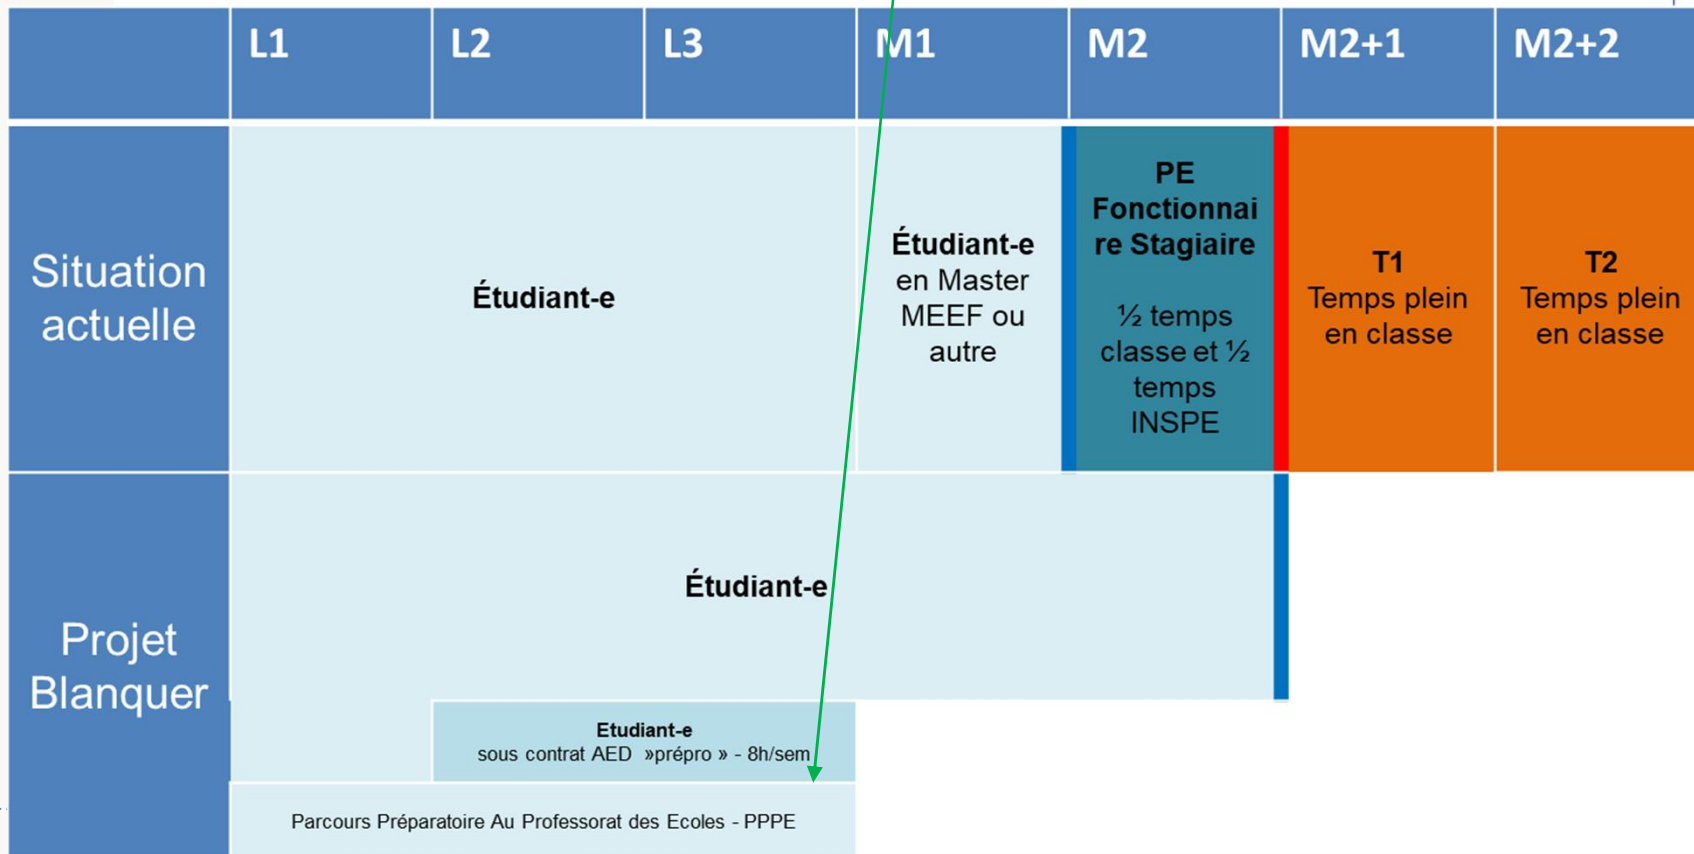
|  | L1 | L2 | L3 | M1 | M2 | M2+1 | M2+2 |
|---|---|---|---|---|---|---|---|
| Situation actuelle | Étudiant-e | | | Étudiant-e en Master MEEF ou autre | PE Fonctionnaire Stagiaire ½ temps classe et ½ temps INSPE | T1 Temps plein en classe | T2 Temps plein en classe |
| Projet Blanquer | Étudiant-e | | | | | | |
| | | Etudiant-e sous contrat AED »prépro » - 8h/sem | | | | | |
| | Parcours Préparatoire Au Professorat des Ecoles - PPPE | | | | | | |